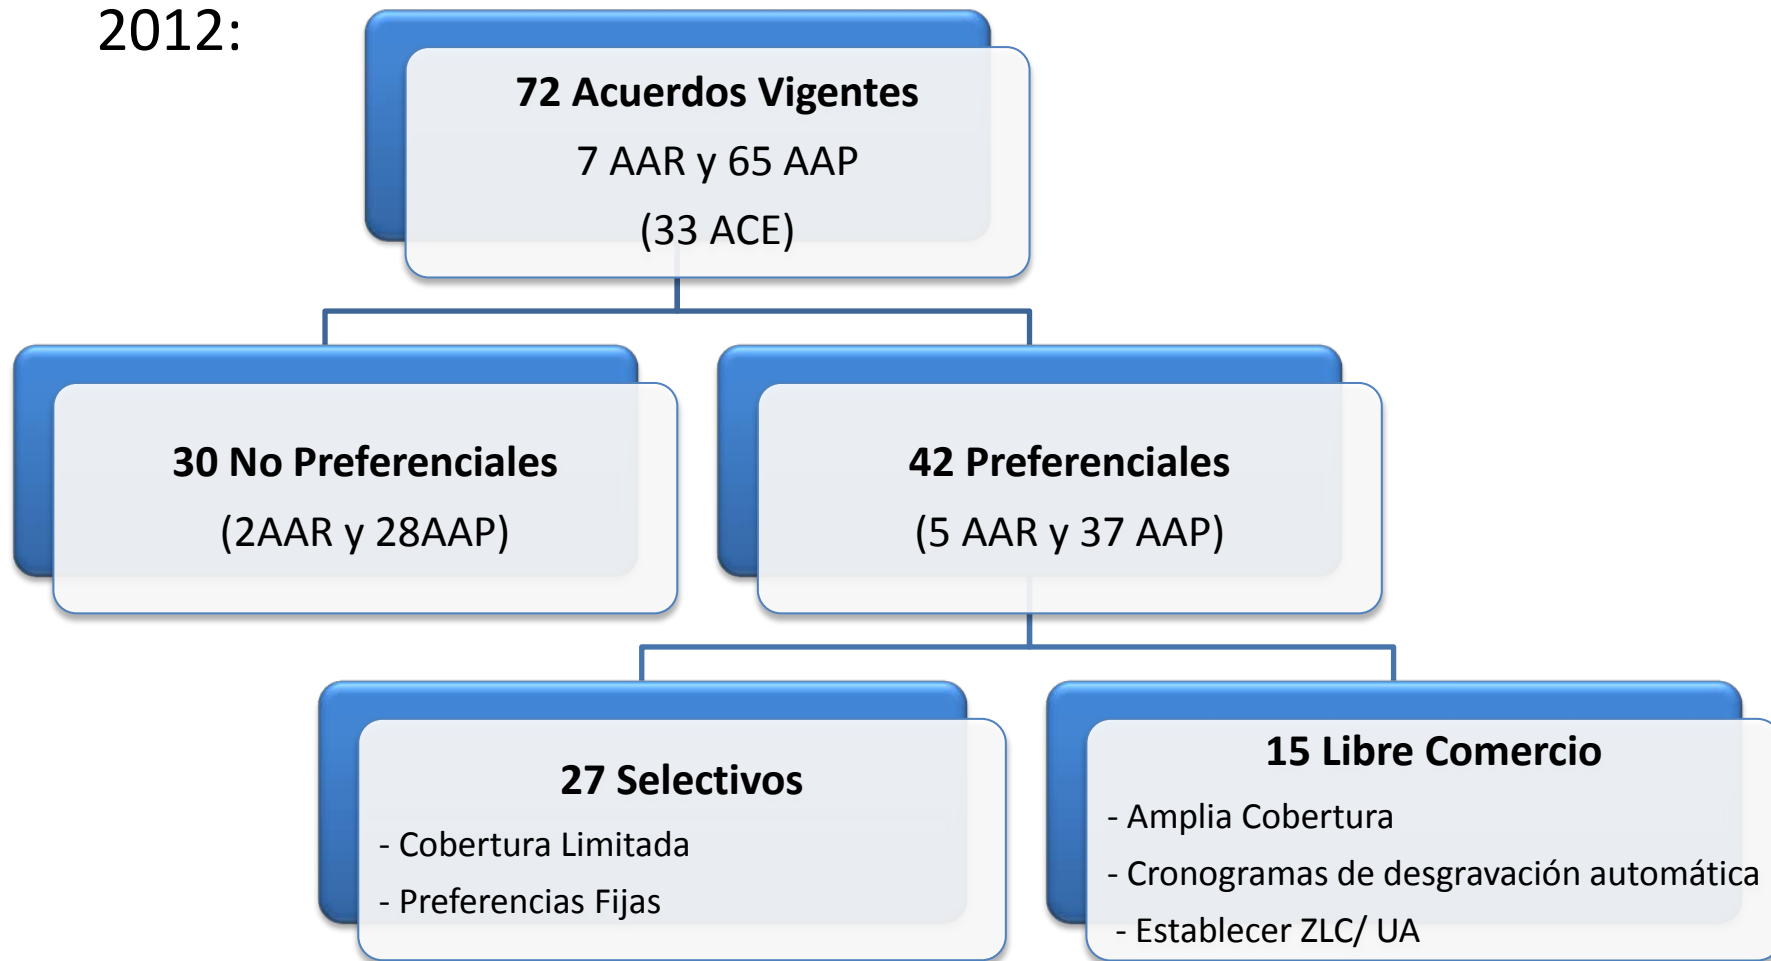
2012:

**72 Acuerdos Vigentes**
7 AAR y 65 AAP
(33 ACE)

**30 No Preferenciales**
(2AAR y 28AAP)

**42 Preferenciales**
(5 AAR y 37 AAP)

**27 Selectivos**
- Cobertura Limitada
- Preferencias Fijas

**15 Libre Comercio**
- Amplia Cobertura
- Cronogramas de desgravación automática
- Establecer ZLC/ UA